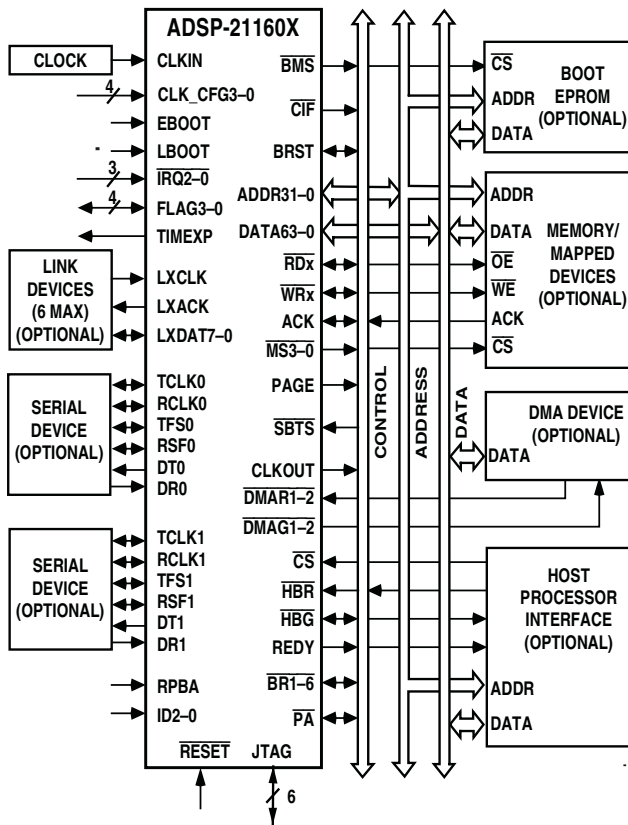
ADSP-21160X

CLOCK

CLKIN

4

CLK_CFG3–0

EBOOT

LBOOT

3

$\overline{IRQ2–0}$

4

FLAG3–0

TIMEXP

LINK DEVICES (6 MAX) (OPTIONAL)

LXCLK

LXACK

LXDAT7–0

SERIAL DEVICE (OPTIONAL)

TCLK0

RCLK0

TFS0

RSF0

DT0

DR0

SERIAL DEVICE (OPTIONAL)

TCLK1

RCLK1

TFS1

RSF1

DT1

DR1

RPBA

ID2–0

$\overline{RESET}$

JTAG

6

$\overline{BMS}$

$\overline{CIF}$

BRST

ADDR31–0

DATA63–0

$\overline{RDx}$

$\overline{WRx}$

ACK

$\overline{MS3–0}$

PAGE

$\overline{SBTS}$

CLKOUT

$\overline{DMAR1–2}$

$\overline{DMAG1–2}$

$\overline{CS}$

$\overline{HBR}$

$\overline{HBG}$

REDY

$\overline{BR1–6}$

$\overline{PA}$

CONTROL

ADDRESS

DATA

$\overline{CS}$

ADDR

DATA

BOOT EPROM (OPTIONAL)

ADDR

DATA

$\overline{OE}$

$\overline{WE}$

ACK

$\overline{CS}$

MEMORY/ MAPPED DEVICES (OPTIONAL)

DMA DEVICE (OPTIONAL)

DATA

HOST PROCESSOR INTERFACE (OPTIONAL)

ADDR

DATA